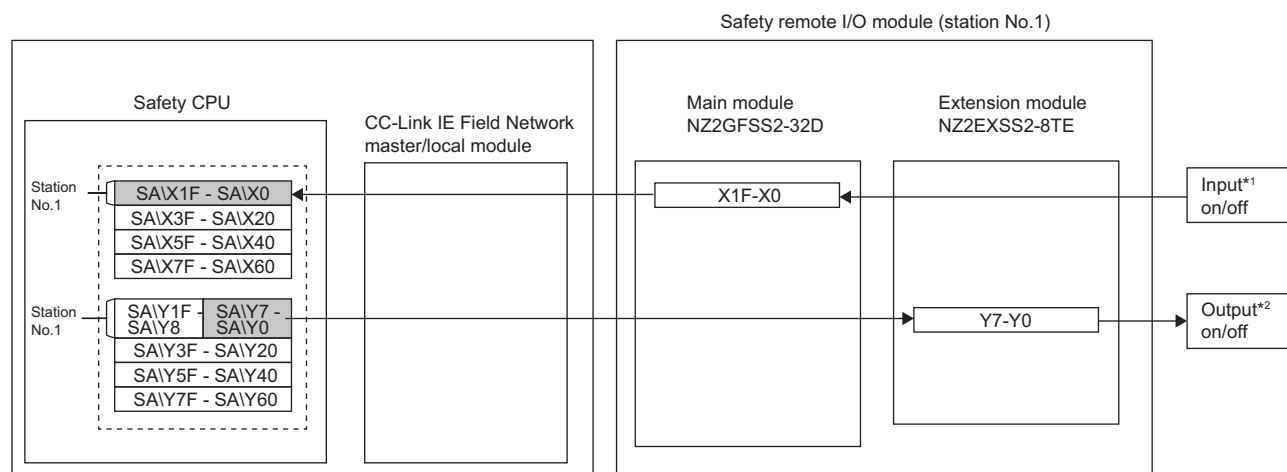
Safety remote I/O module (station No.1)

Safety CPU

CC-Link IE Field Network master/local module

Main module NZ2GFSS2-32D

Extension module NZ2EXSS2-8TE

Station No.1

SA\X1F - SA\X0

SA\X3F - SA\X20

SA\X5F - SA\X40

SA\X7F - SA\X60

X1F-X0

Input$^{*1}$ on/off

Station No.1

SA\Y1F - SA\Y8

SA\Y7 - SA\Y0

SA\Y3F - SA\Y20

SA\Y5F - SA\Y40

SA\Y7F - SA\Y60

Y7-Y0

Output$^{*2}$ on/off